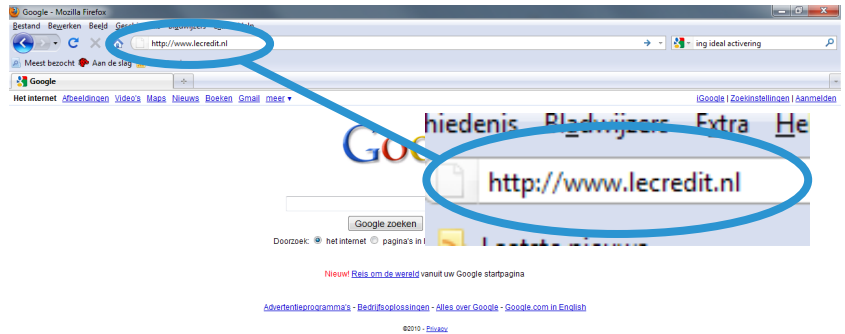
Google - Mozilla Firefox

Bestand Bewerken Beeld Geschiedenis Bladwijzers Extra Help

http://www.lecredit.nl

ing ideal activering

Meest bezocht Aan de slag

Google

Het internet Afbeeldingen Video's Maps Nieuws Boeken Gmail meer ▾

iGoogle | Zoekinstellingen | Aanmelden

Goo

hiedenis Bladwijzers Extra He

http://www.lecredit.nl

Laatste nieuws

Google zoeken

Doorzoek: het internet pagina's in

Nieuw! Reis om de wereld vanuit uw Google startpagina

Advertentieprogramma's - Bedrijfsoplossingen - Alles over Google - Google.com in English

©2010 - Privacy